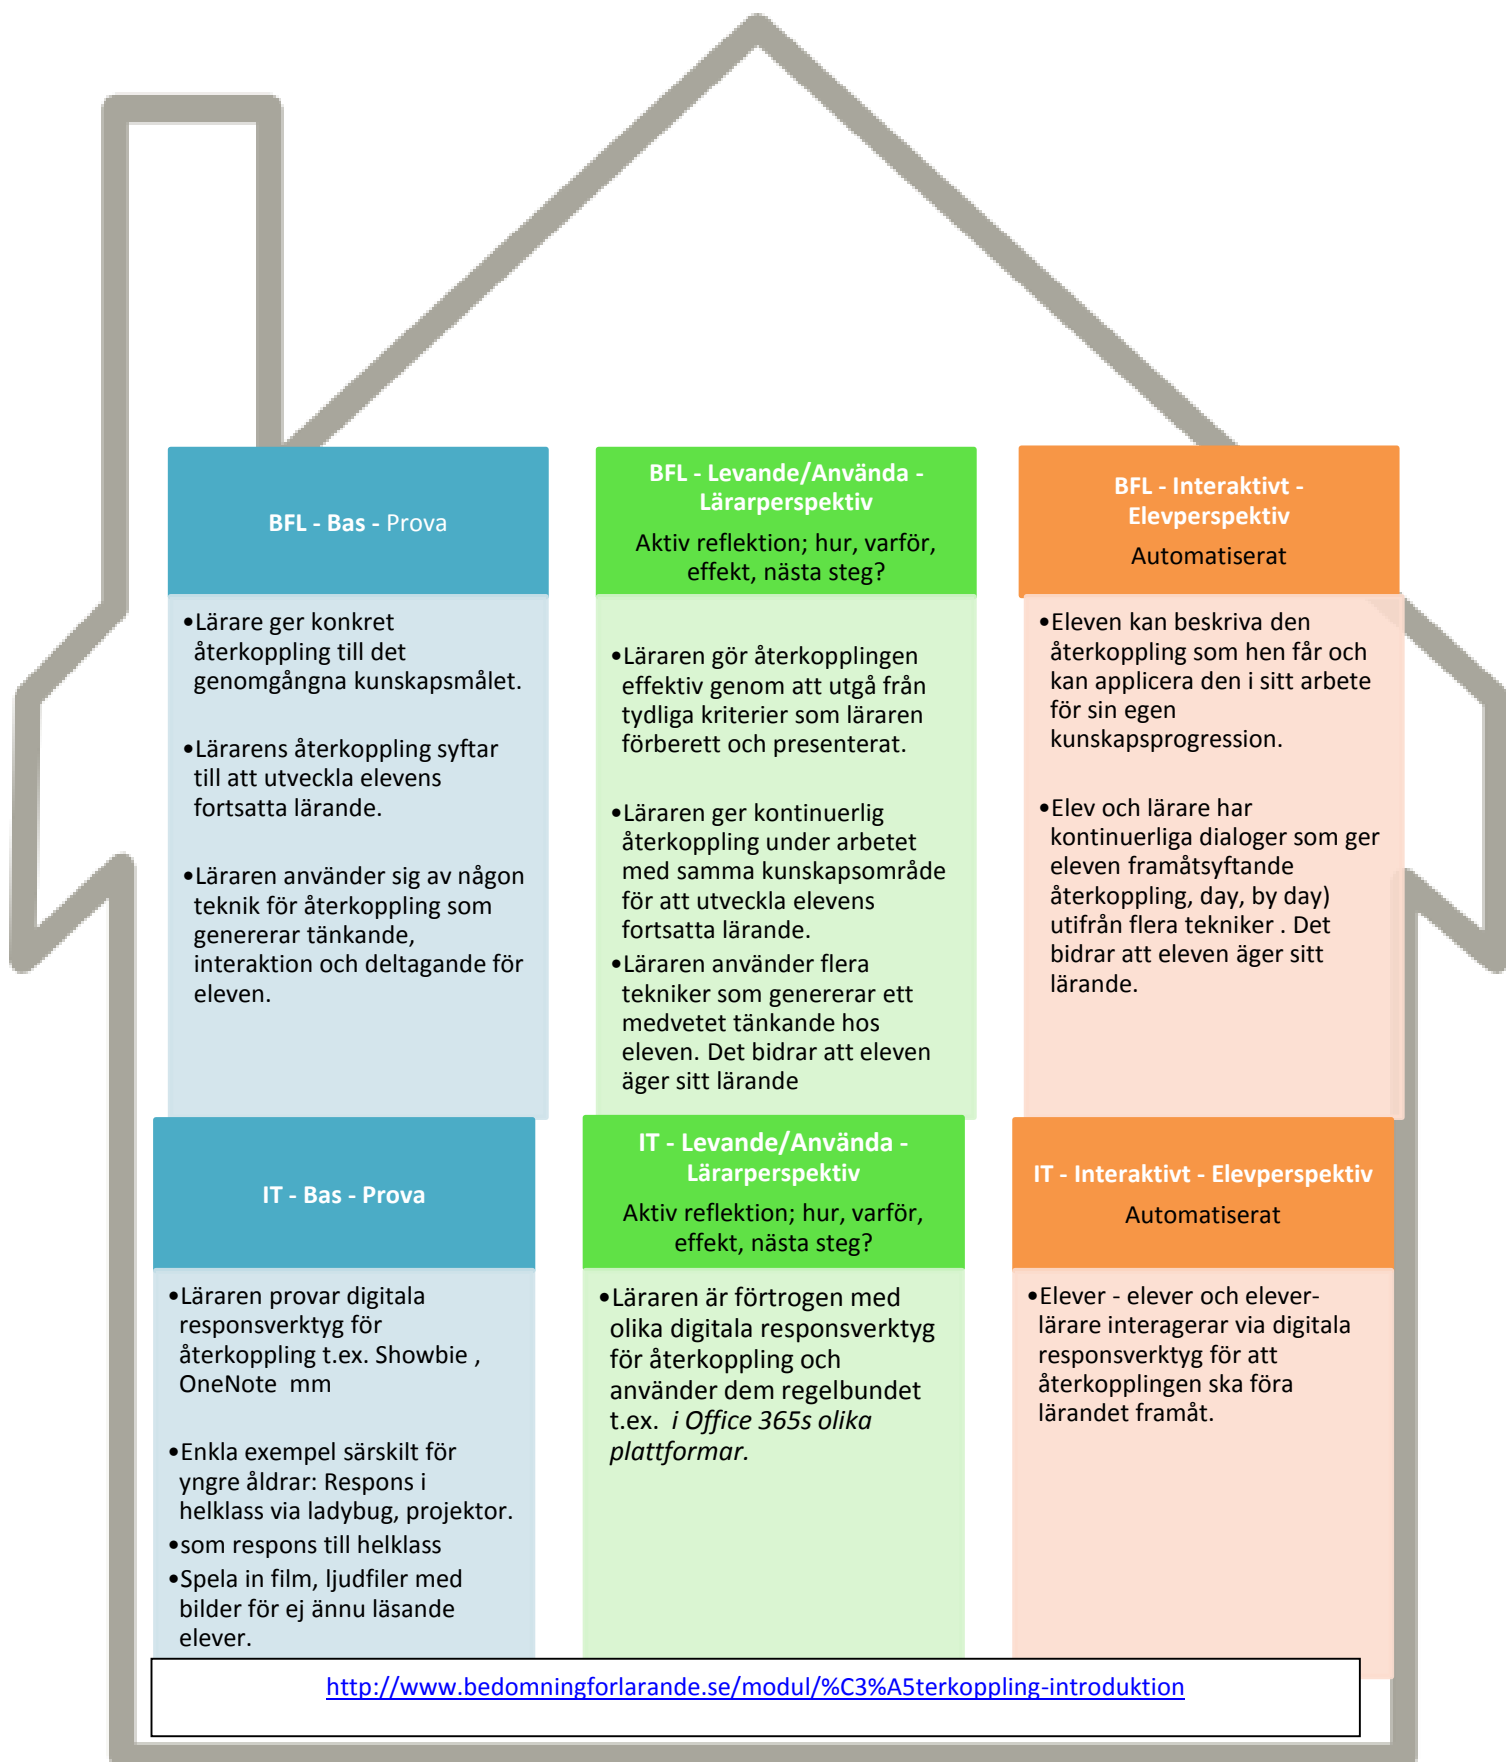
BFL - Bas - Prova

•Lärare ger konkret återkoppling till det genomgångna kunskapsmålet.

•Lärarens återkoppling syftar till att utveckla elevens fortsatta lärande.

•Läraren använder sig av någon teknik för återkoppling som genererar tänkande, interaktion och deltagande för eleven.

BFL - Levande/Använda - Lärarperspektiv

Aktiv reflektion; hur, varför, effekt, nästa steg?

•Läraren gör återkopplingen effektiv genom att utgå från tydliga kriterier som läraren förberett och presenterat.

•Läraren ger kontinuerlig återkoppling under arbetet med samma kunskapsområde för att utveckla elevens fortsatta lärande.

•Läraren använder flera tekniker som genererar ett medvetet tänkande hos eleven. Det bidrar att eleven äger sitt lärande

BFL - Interaktivt - Elevperspektiv

Automatiserat

•Eleven kan beskriva den återkoppling som hen får och kan applicera den i sitt arbete för sin egen kunskapsprogression.

•Elev och lärare har kontinuerliga dialoger som ger eleven framåtsyftande återkoppling, day, by day) utifrån flera tekniker . Det bidrar att eleven äger sitt lärande.

IT - Bas - Prova

•Läraren provar digitala responsverktyg för återkoppling t.ex. Showbie , OneNote mm

•Enkla exempel särskilt för yngre åldrar: Respons i helklass via ladybug, projektor.

•som respons till helklass

•Spela in film, ljudfiler med bilder för ej ännu läsande elever.

IT - Levande/Använda - Lärarperspektiv

Aktiv reflektion; hur, varför, effekt, nästa steg?

•Läraren är förtrogen med olika digitala responsverktyg för återkoppling och använder dem regelbundet t.ex. *i Office 365s olika plattformar.*

IT - Interaktivt - Elevperspektiv

Automatiserat

•Elever - elever och elever-lärare interagerar via digitala responsverktyg för att återkopplingen ska föra lärandet framåt.

http://www.bedomningforlarande.se/modul/%C3%A5terkoppling-introduktion